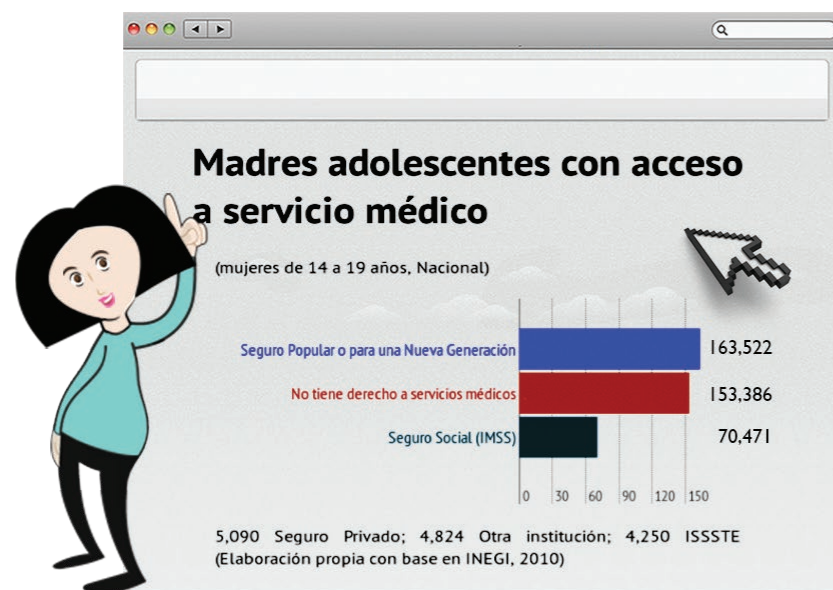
Madres adolescentes con acceso a servicio médico

(mujeres de 14 a 19 años, Nacional)

Seguro Popular o para una Nueva Generación 163,522

No tiene derecho a servicios médicos 153,386

Seguro Social (IMSS) 70,471

0 30 60 90 120 150

5,090 Seguro Privado; 4,824 Otra institución; 4,250 ISSSTE (Elaboración propia con base en INEGI, 2010)